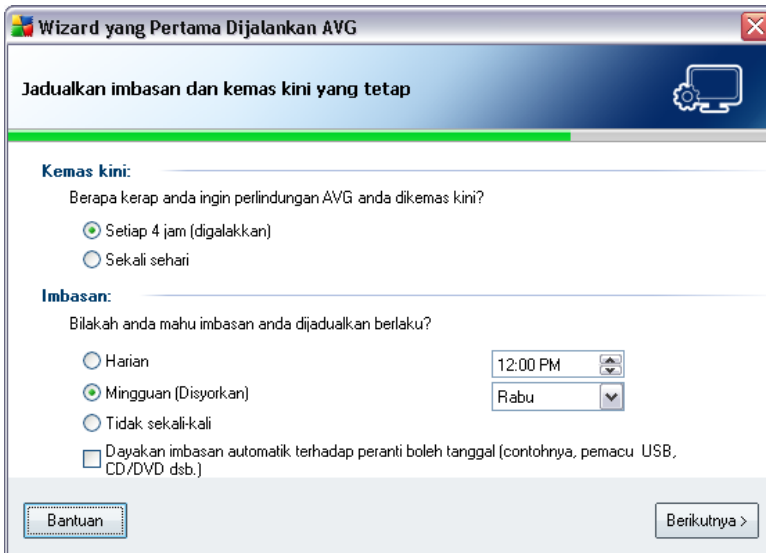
Wizard yang Pertama Dijalankan AVG

Jadualkan imbasan dan kemas kini yang tetap

Kemas kini:

Berapa kerap anda ingin perlindungan AVG anda dikemas kini?

Setiap 4 jam (digalakkan)

Sekali sehari

Imbasan:

Bilakah anda mahu imbasan anda dijadualkan berlaku?

Harian

12:00 PM

Mingguan (Disyorkan)

Rabu

Tidak sekali-kali

Dayakan imbasan automatik terhadap peranti boleh tanggal (contohnya, pemacu USB, CD/DVD dsb.)

Bantuan

Berikutnya >